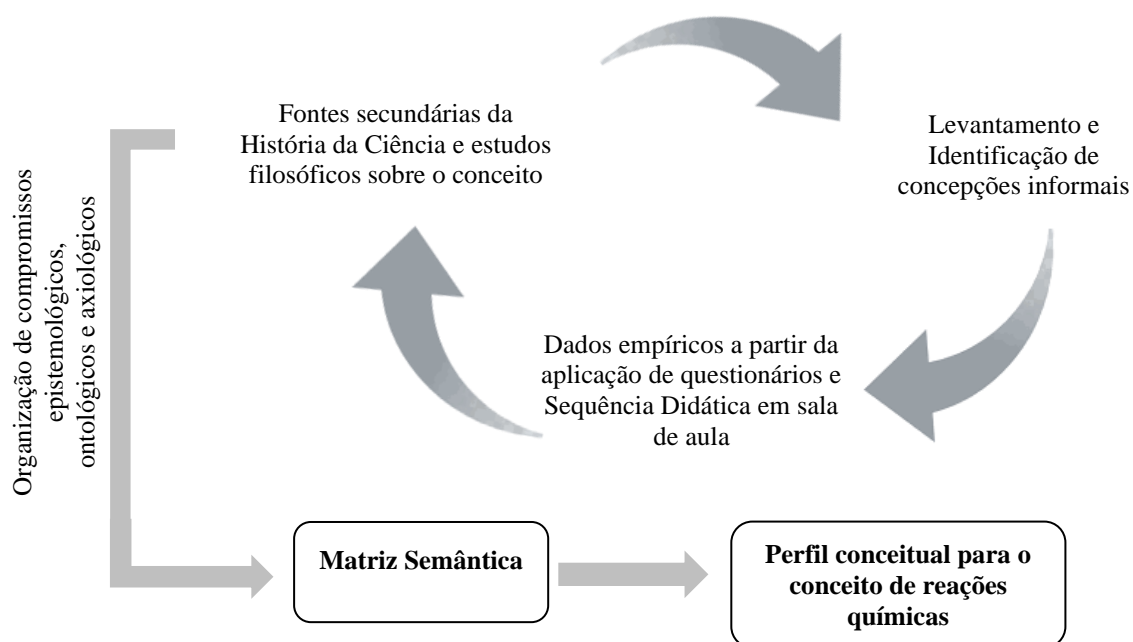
Fontes secundárias da História da Ciência e estudos filosóficos sobre o conceito

Levantamento e Identificação de concepções informais

Dados empíricos a partir da aplicação de questionários e Sequência Didática em sala de aula

Organização de compromissos epistemológicos, ontológicos e axiológicos

**Matriz Semântica**

**Perfil conceitual para o conceito de reações químicas**